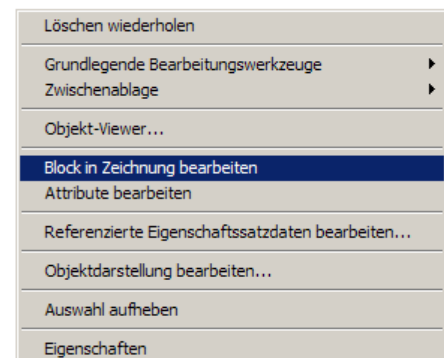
Löschen wiederholen

Grundlegende Bearbeitungswerkzeuge
Zwischenablage

Objekt-Viewer...

Block in Zeichnung bearbeiten
Attribute bearbeiten

Referenzierte Eigenschaftssatzdaten bearbeiten...

Objektdarstellung bearbeiten...

Auswahl aufheben

Eigenschaften